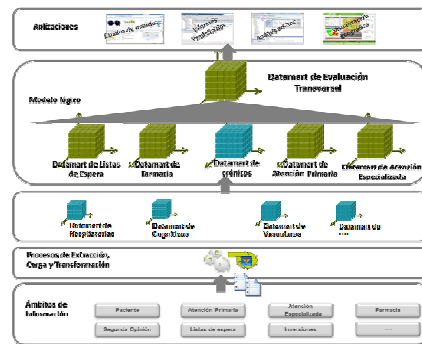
Aplicaciones

Cuadro de mandos

Informes Predefinidos

Análisis ad-hoc

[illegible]

Datamart de Evaluación Transversal

Modelo Lógico

Datamart de Listas de Espera

Datamart de Farmacia

Datamart de crónicos

Datamart de Atención Primaria

Datamart de Atención Especializada

Datamart de Hospitalización

Datamart de Cognitivos

Datamart de Vacunas

Datamart de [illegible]

Procesos de Extracción, Carga y Transformación

Ámbitos de Información

Paciente

Atención Primaria

Atención Especializada

Farmacia

Segunda Opinión

Listas de espera

Vacunaciones

....